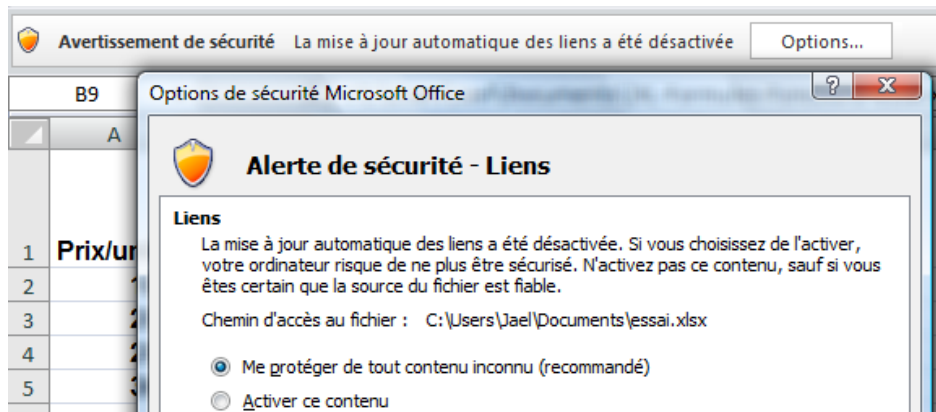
Avertissement de sécurité La mise à jour automatique des liens a été désactivée Options...

B9

A

1 Prix/ur

2 1

3 2

4 2

5 3

Options de sécurité Microsoft Office

?

X

Alerte de sécurité - Liens

Liens

La mise à jour automatique des liens a été désactivée. Si vous choisissez de l'activer, votre ordinateur risque de ne plus être sécurisé. N'activez pas ce contenu, sauf si vous êtes certain que la source du fichier est fiable.

Chemin d'accès au fichier : C:\Users\Jael\Documents\essai.xlsx

Me protéger de tout contenu inconnu (recommandé)

Activer ce contenu